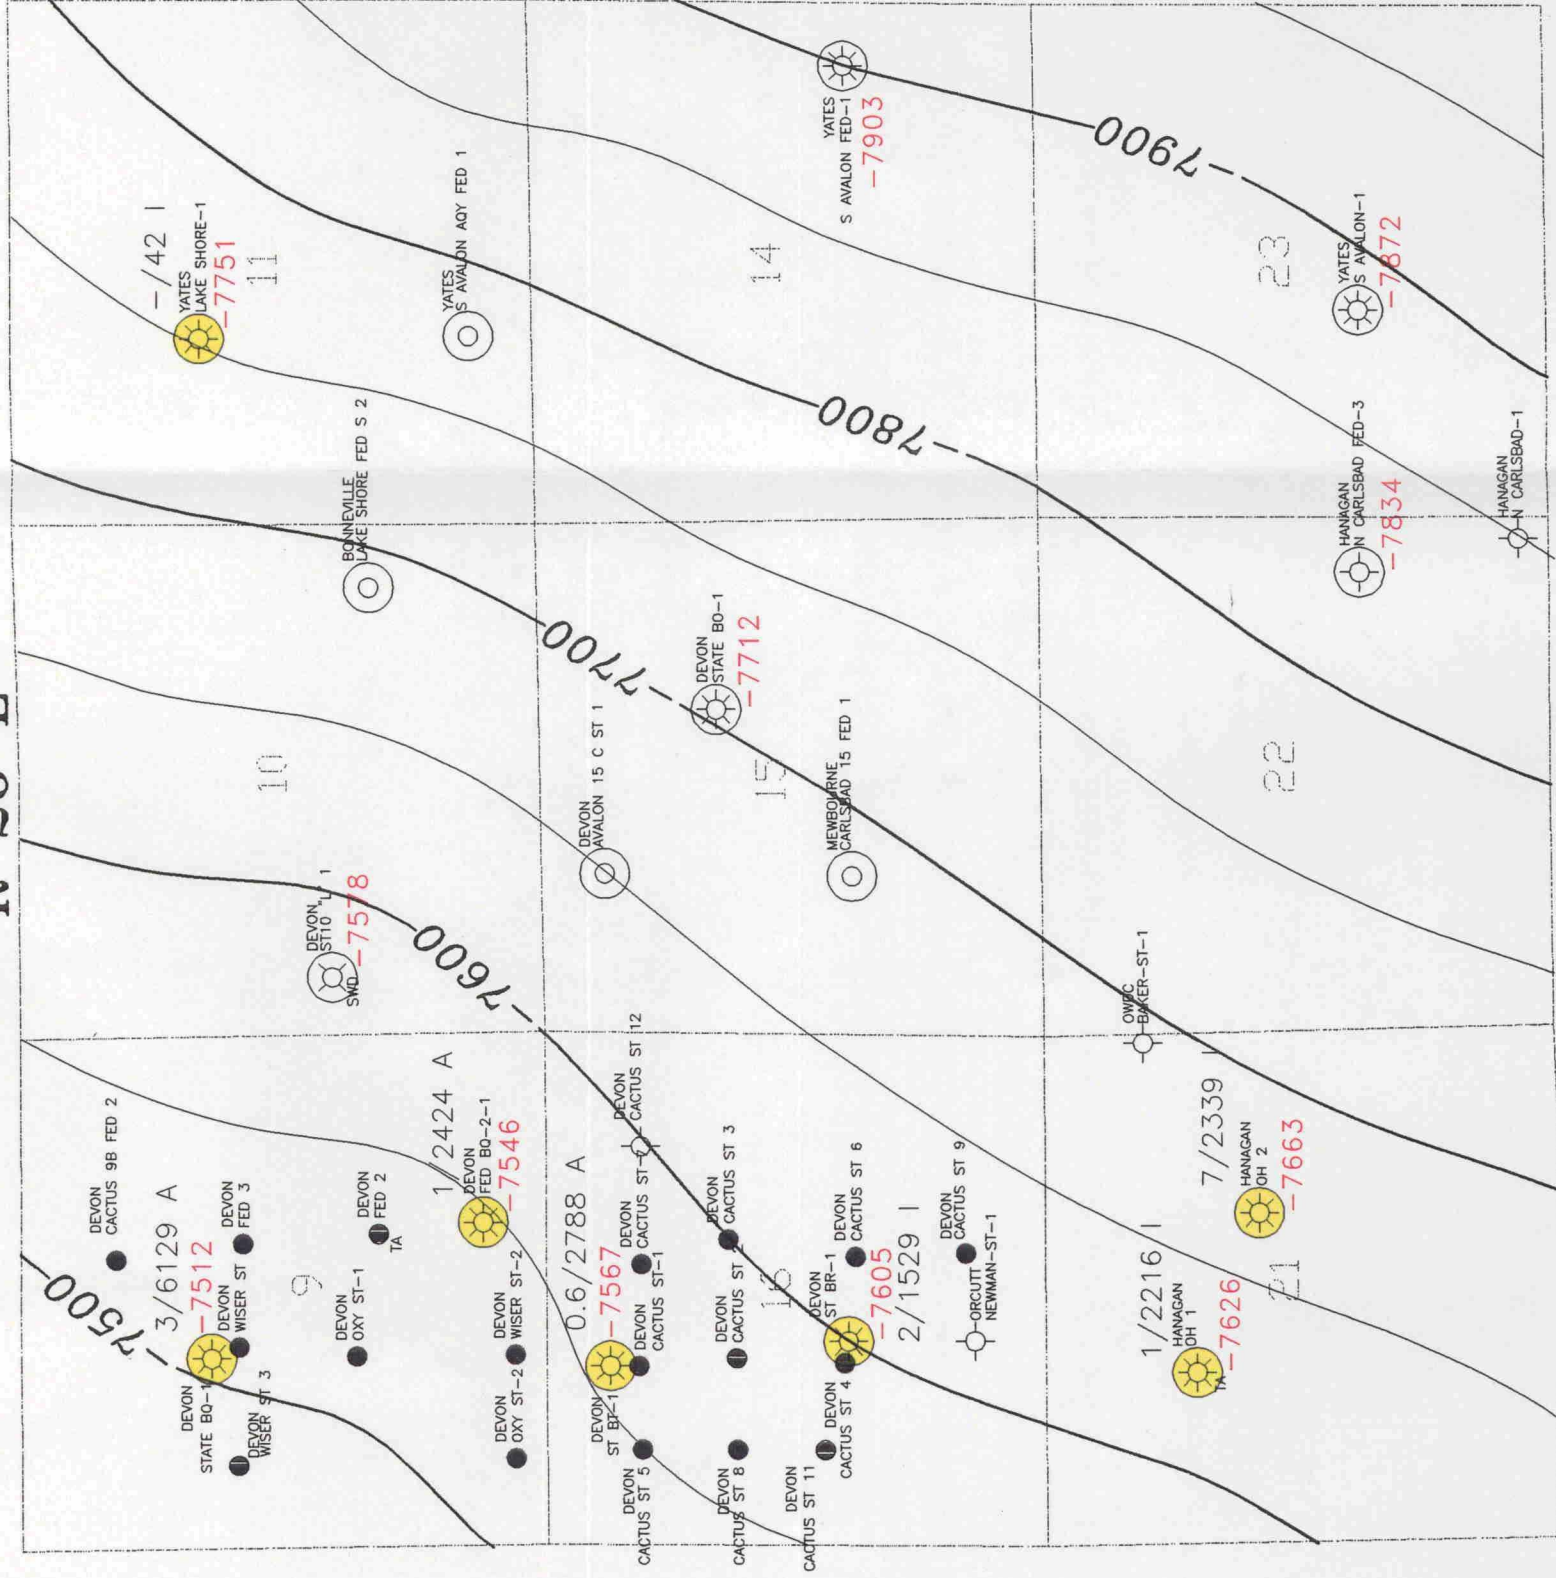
-7500
-7600
-7700
-7800
-7900

-/42 I
YATES
LAKE SHORE-1
-7751
11

YATES
S AVALON AQY FED 1

YATES
S AVALON FED-1
-7903
14

23
YATES
S AVALON-1
-7872

BONNEVILLE
LAKE SHORE FED S 2

HANAGAN
N CARLSBAD FED-3
-7834

HANAGAN
N CARLSBAD-1

DEVON
STATE BO-1
-7712

10

15

22

DEVON
AVALON 15 C ST 1

MEWBOURNE
CARLSBAD 15 FED 1

DEVON
ST10 L 1
SWD
-7578

OWDC
BAKER-ST-1

DEVON
CACTUS 9B FED 2

3/6129 A
-7512
DEVON
WISER ST

DEVON
FED 3

9

DEVON
FED 2
TA

DEVON
OXY ST-1

1/2424 A
DEVON
FED BO-2-1
-7546

DEVON
STATE BO-1

DEVON
WISER ST 3

DEVON
WISER ST-2

DEVON
OXY ST-2

0.6/2788 A
-7567
DEVON
ST BF-1

DEVON
CACTUS ST 12

DEVON
CACTUS ST-1

DEVON
CACTUS ST 3

DEVON
CACTUS ST 5

16

DEVON
CACTUS ST

DEVON
CACTUS ST 8

DEVON
CACTUS ST 6

DEVON
ST BR-1
-7605
2/1529 I

DEVON
CACTUS ST 4

DEVON
CACTUS ST 11

DEVON
CACTUS ST 9

ORCUTT
NEWMAN-ST-1

7/2339 I
HANAGAN
OH 2
-7663

1/2216 I
HANAGAN
OH 1
TA
-7626

21